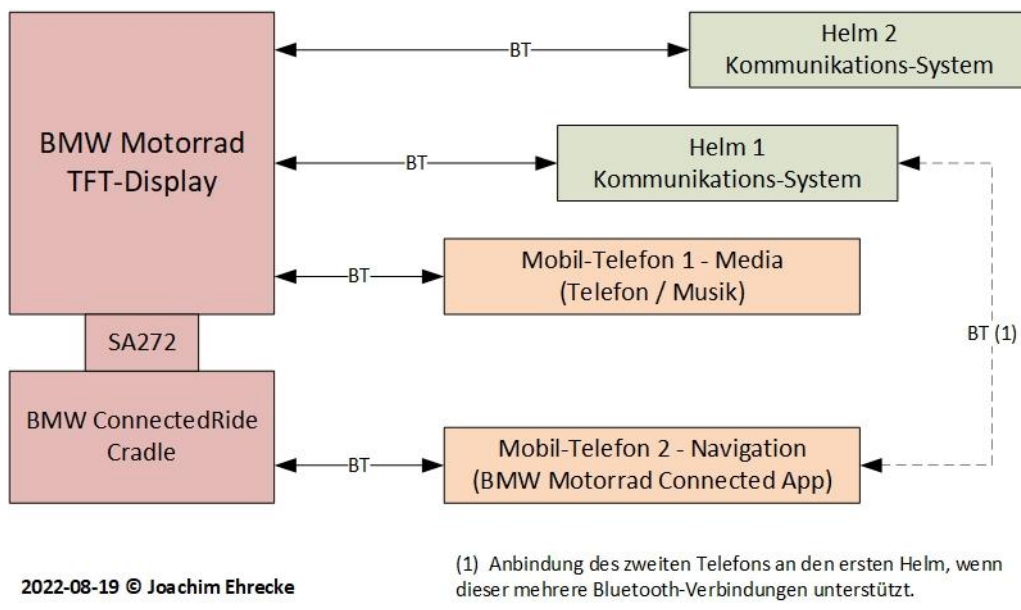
BMW Motorrad TFT-Display

BT

Helm 2 Kommunikations-System

BT

Helm 1 Kommunikations-System

BT

Mobil-Telefon 1 - Media (Telefon / Musik)

SA272

BMW ConnectedRide Cradle

BT

Mobil-Telefon 2 - Navigation (BMW Motorrad Connected App)

BT (1)

2022-08-19 © Joachim Ehrecke

(1) Anbindung des zweiten Telefons an den ersten Helm, wenn dieser mehrere Bluetooth-Verbindungen unterstützt.